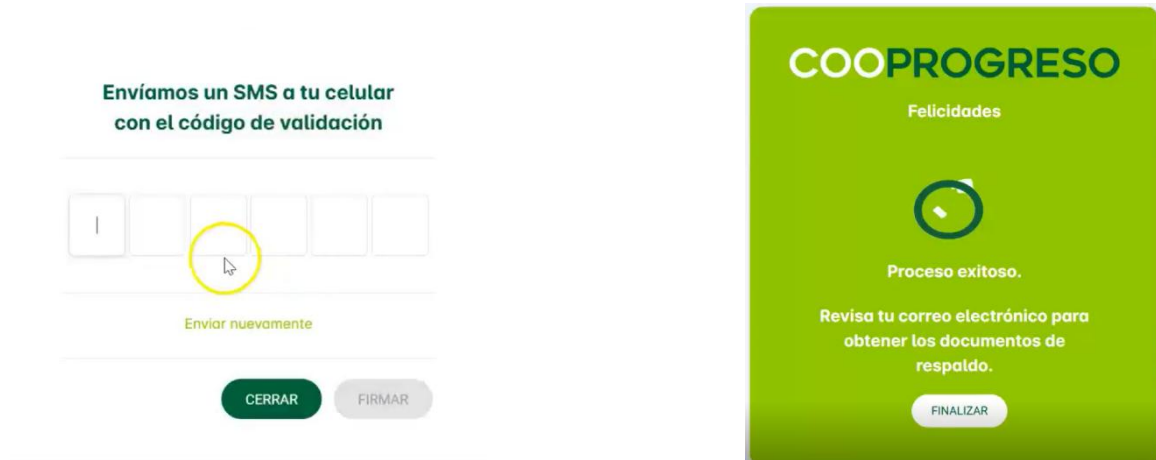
Envíamos un SMS a tu celular con el código de validación

Enviar nuevamente

CERRAR FIRMAR

COOPROGRESO

Felicidades

Proceso exitoso.

Revisa tu correo electrónico para obtener los documentos de respaldo.

FINALIZAR